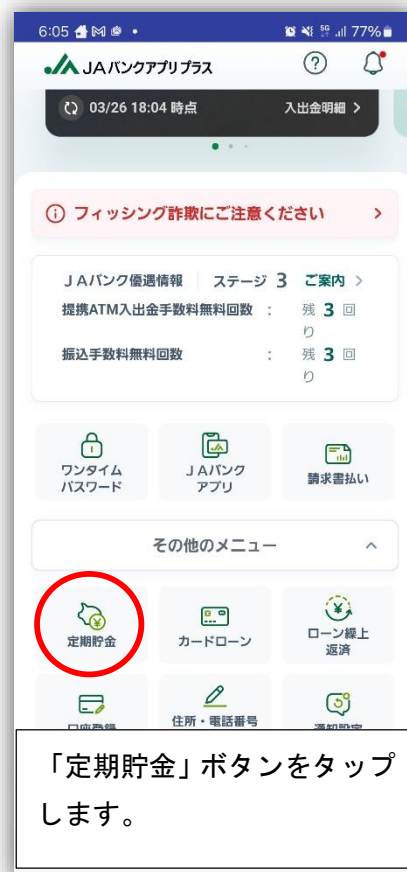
6:05 77%

JA JAバンクアプリプラス

03/26 18:04 時点

入出金明細 >

フィッシング詐欺にご注意ください >

ＪＡバンク優遇情報 ステージ 3 ご案内 >

提携ATM入出金手数料無料回数 : 残り 3 回

振込手数料無料回数 : 残り 3 回

ワンタイムパスワード

ＪＡバンクアプリ

請求書払い

その他のメニュー

定期貯金

カードローン

ローン繰上返済

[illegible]

住所・電話番号

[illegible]

「定期貯金」ボタンをタップします。